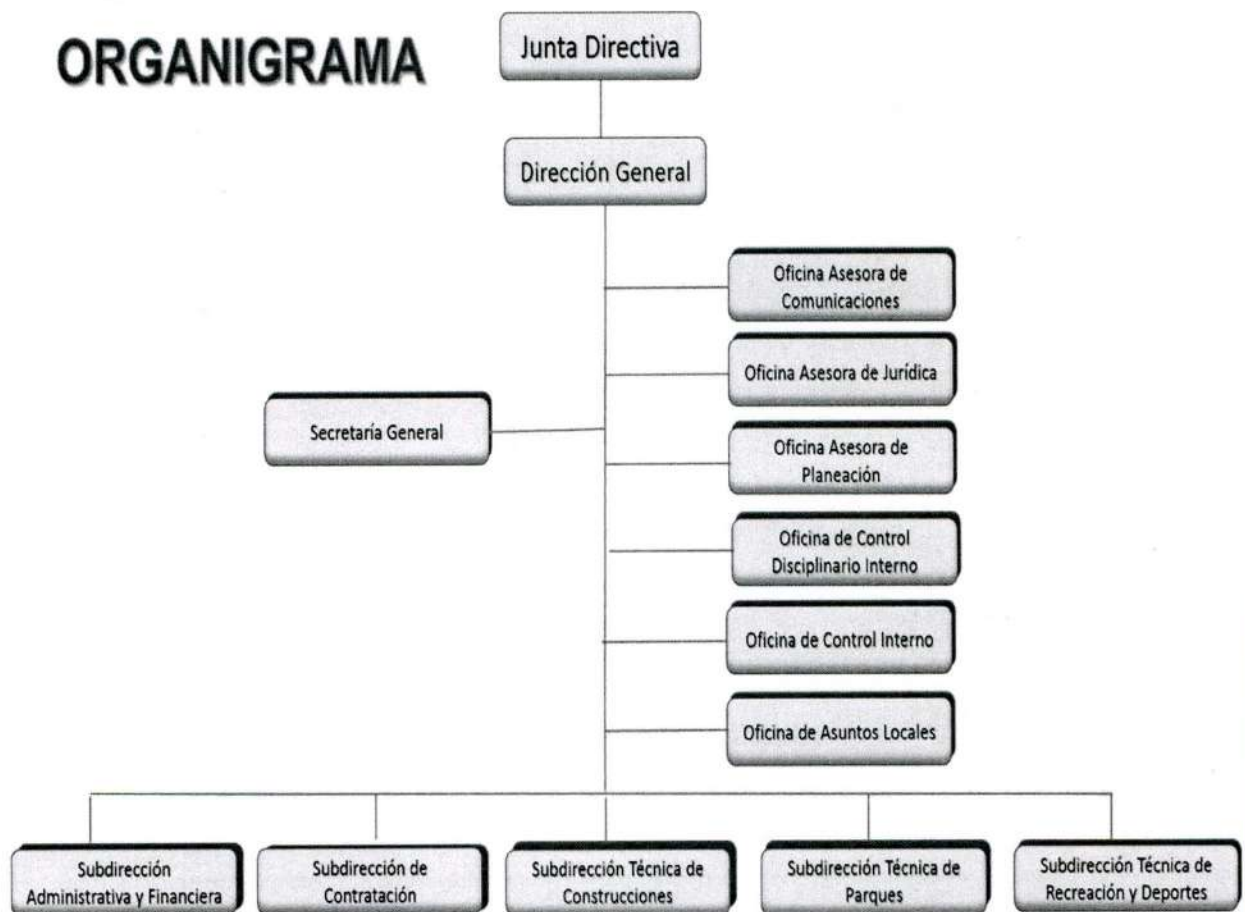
ORGANIGRAMA

Junta Directiva

Dirección General

Oficina Asesora de Comunicaciones

Oficina Asesora de Jurídica

Secretaría General

Oficina Asesora de Planeación

Oficina de Control Disciplinario Interno

Oficina de Control Interno

Oficina de Asuntos Locales

Subdirección Administrativa y Financiera

Subdirección de Contratación

Subdirección Técnica de Construcciones

Subdirección Técnica de Parques

Subdirección Técnica de Recreación y Deportes